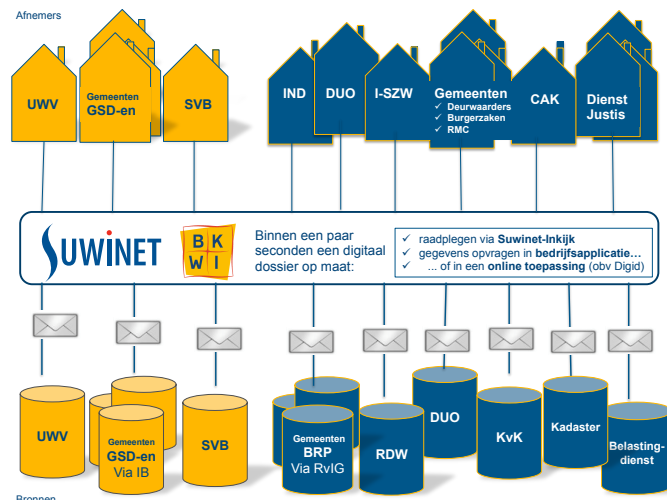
Afnemers

UWV

Gemeenten
GSD-en

SVB

IND

DUO

I-SZW

Gemeenten
✓ Deurwaarders
✓ Burgerzaken
✓ RMC

CAK

Dienst
Justis

SUWINET

B K
W I

Binnen een paar seconden een digitaal dossier op maat:

✓ raadplegen via Suwinet-Inkijk
✓ gegevens opvragen in bedrijfsapplicatie…
✓ … of in een online toepassing (obv Digid)

UWV

Gemeenten
GSD-en
Via IB

SVB

Gemeenten
BRP
Via RvIG

RDW

DUO

KvK

Kadaster

Belasting-
dienst

Bronnen